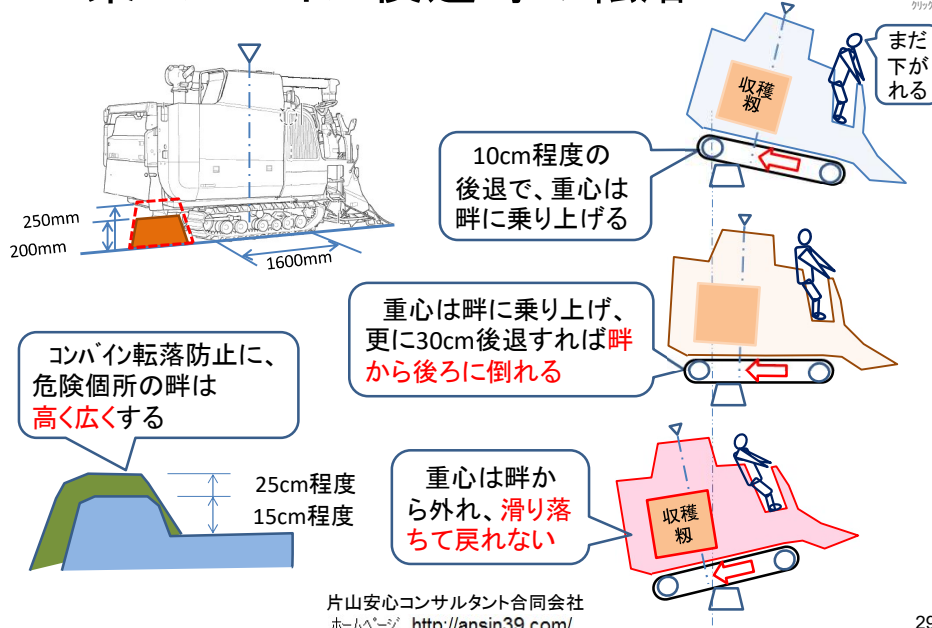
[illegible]後退時の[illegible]

クリック

250mm
200mm
1600mm

まだ下がれる

収穫籾

10cm程度の後退で、重心は畔に乗り上げる

重心は畔に乗り上げ、更に30cm後退すれば畔から後ろに倒れる

コンバイン転落防止に、危険個所の畔は高く広くする

25cm程度
15cm程度

重心は畔から外れ、滑り落ちて戻れない

収穫籾

片山安心コンサルタント合同会社
ホームページ http://ansin39.com/

29